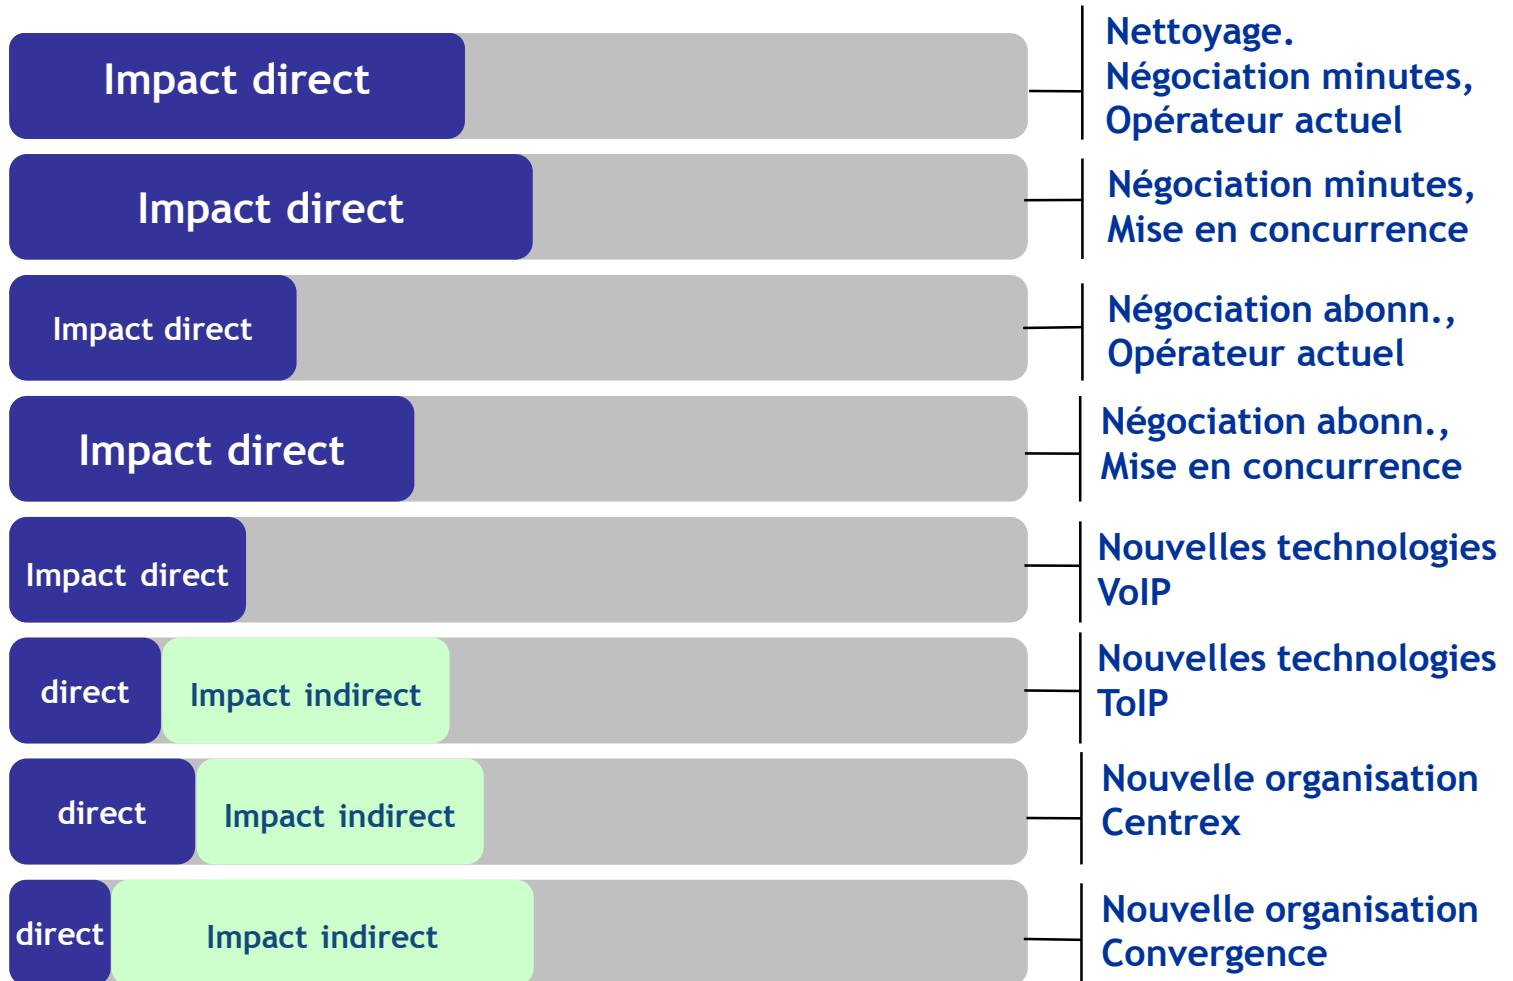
Impact direct

Nettoyage.
Négociation minutes,
Opérateur actuel

Impact direct

Négociation minutes,
Mise en concurrence

Impact direct

Négociation abonn.,
Opérateur actuel

Impact direct

Négociation abonn.,
Mise en concurrence

Impact direct

Nouvelles technologies
VoIP

direct

Impact indirect

Nouvelles technologies
ToIP

direct

Impact indirect

Nouvelle organisation
Centrex

direct

Impact indirect

Nouvelle organisation
Convergence